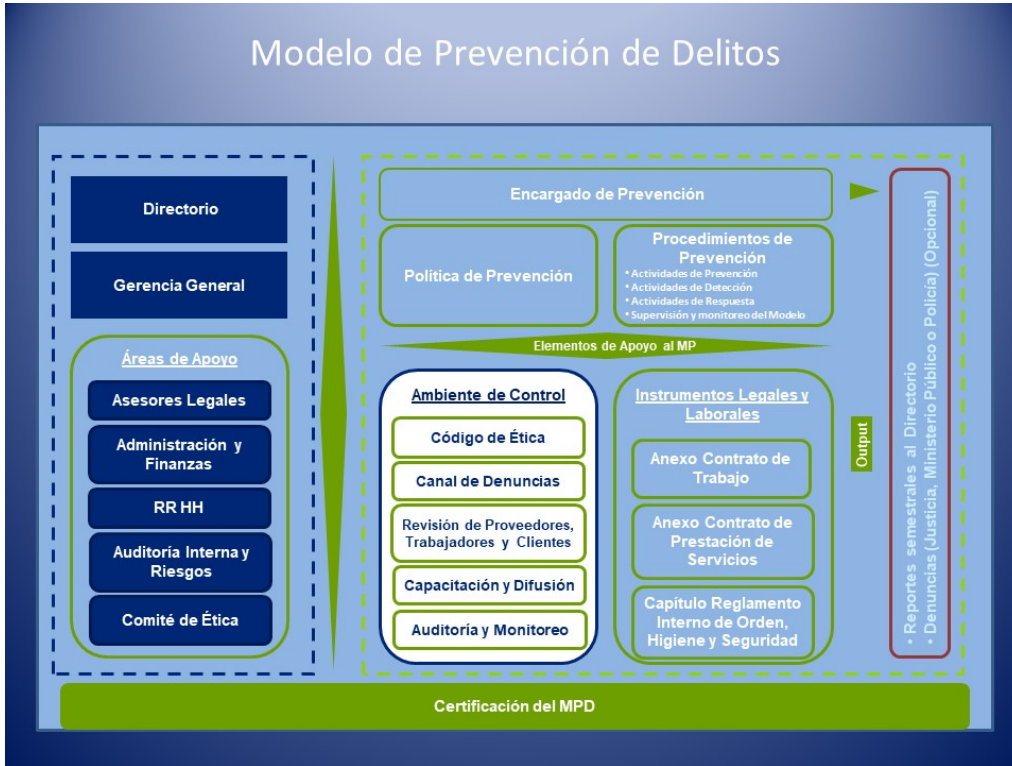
Modelo de Prevención de Delitos

Directorio

Gerencia General

Áreas de Apoyo

Asesores Legales

Administración y Finanzas

RR HH

Auditoría Interna y Riesgos

Comité de Ética

Encargado de Prevención

Política de Prevención

Procedimientos de Prevención
• Actividades de Prevención
• Actividades de Detección
• Actividades de Respuesta
• Supervisión y monitoreo del Modelo

Elementos de Apoyo al MP

Ambiente de Control

Código de Ética

Canal de Denuncias

Revisión de Proveedores, Trabajadores y Clientes

Capacitación y Difusión

Auditoría y Monitoreo

Instrumentos Legales y Laborales

Anexo Contrato de Trabajo

Anexo Contrato de Prestación de Servicios

Capítulo Reglamento Interno de Orden, Higiene y Seguridad

Output

• Reportes semestrales al Directorio
• Denuncias (Justicia, Ministerio Público o Policía) (Opcional)

Certificación del MPD